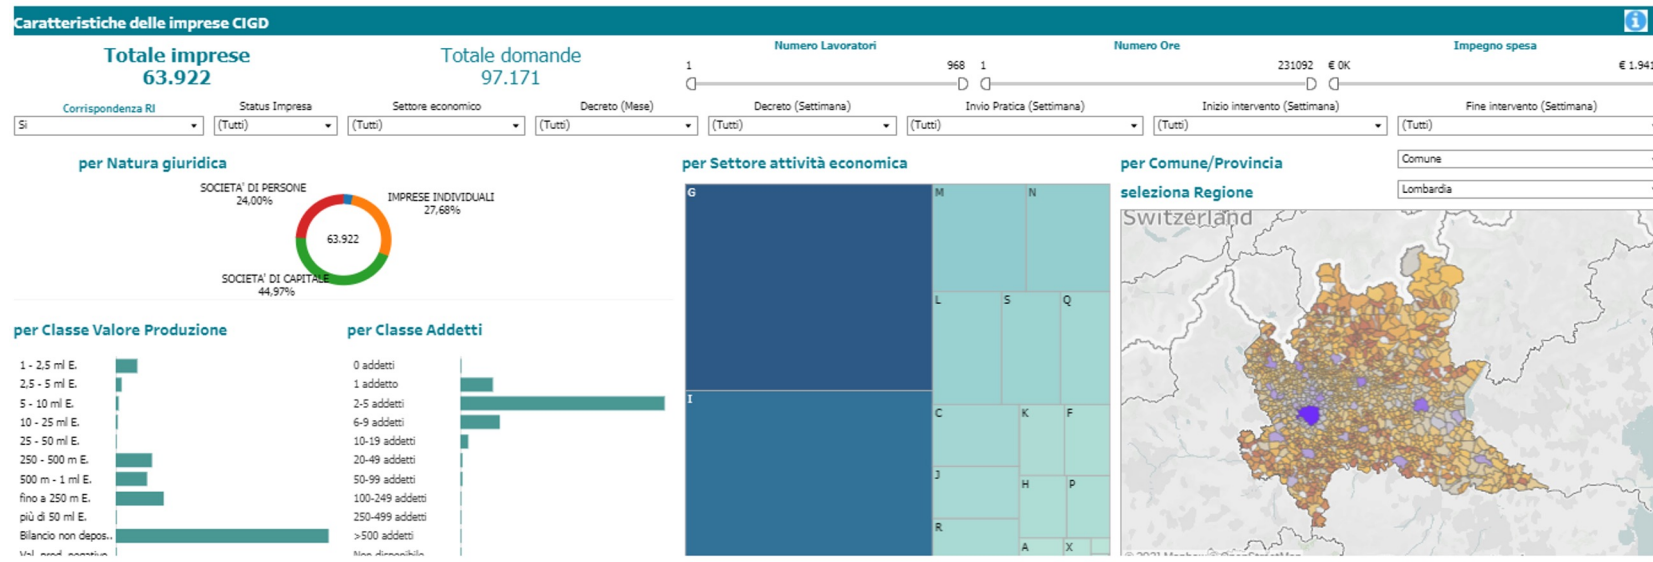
Caratteristiche delle imprese CIGD

Totale imprese
63.922

Totale domande
97.171

Numero Lavoratori
1 968

Numero Ore
1 231092

Impegno spesa
€ 0K € 1.94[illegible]

Corrispondenza RI
Si

Status Impresa
(Tutti)

Settore economico
(Tutti)

Decreto (Mese)
(Tutti)

Decreto (Settimana)
(Tutti)

Invio Pratica (Settimana)
(Tutti)

Inizio intervento (Settimana)
(Tutti)

Fine intervento (Settimana)
(Tutti)

per Natura giuridica

SOCIETA' DI PERSONE
24,00%

IMPRESE INDIVIDUALI
27,68%

63.922

SOCIETA' DI CAPITALE
44,97%

per Settore attività economica

G M N L S Q I C K F J H P R A X

per Comune/Provincia

Comune

seleziona Regione

Lombardia

Switzerland

© 2021 Mapbox © OpenStreetMap

per Classe Valore Produzione

1 - 2,5 ml E.
2,5 - 5 ml E.
5 - 10 ml E.
10 - 25 ml E.
25 - 50 ml E.
250 - 500 m E.
500 m - 1 ml E.
fino a 250 m E.
più di 50 ml E.
Bilancio non depos..
Val. prod. negativo

per Classe Addetti

0 addetti
1 addetto
2-5 addetti
6-9 addetti
10-19 addetti
20-49 addetti
50-99 addetti
100-249 addetti
250-499 addetti
>500 addetti
Non disponibile